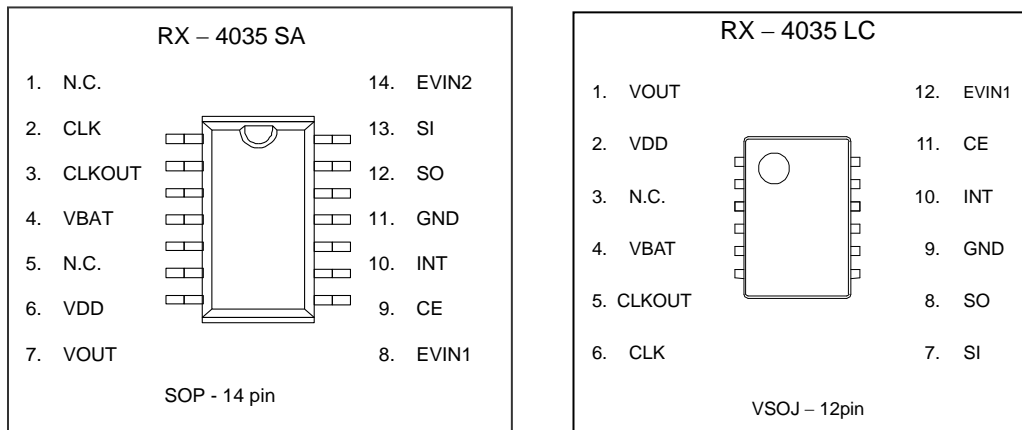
RX – 4035 SA

1. N.C.
2. CLK
3. CLKOUT
4. VBAT
5. N.C.
6. VDD
7. VOUT

14. EVIN2
13. SI
12. SO
11. GND
10. INT
9. CE
8. EVIN1

SOP - 14 pin

RX – 4035 LC

1. VOUT
2. VDD
3. N.C.
4. VBAT
5. CLKOUT
6. CLK

12. EVIN1
11. CE
10. INT
9. GND
8. SO
7. SI

VSOJ – 12pin